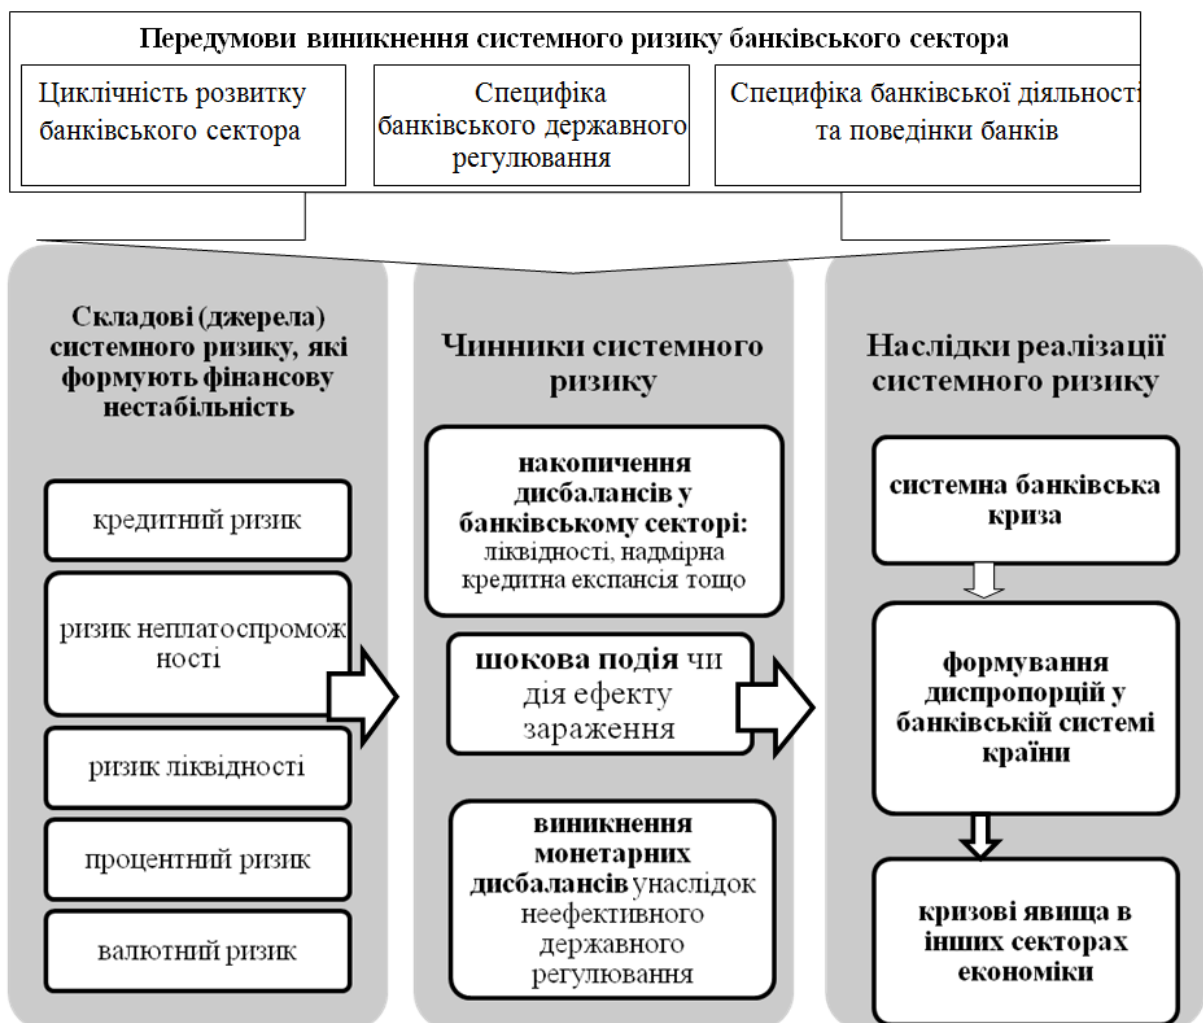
Передумови виникнення системного ризику банківського сектора

Циклічність розвитку банківського сектора

Специфіка банківського державного регулювання

Специфіка банківської діяльност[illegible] та поведінки банків

Складові (джерела) системного ризику, які формують фінансову нестабільність

кредитний ризик

ризик неплатоспроможності

ризик ліквідності

процентний ризик

валютний ризик

Чинники системного ризику

накопичення дисбалансів у банківському секторі: ліквідності, надмірна кредитна експансія тощо

шокова подія чи дія ефекту зараження

виникнення монетарних дисбалансів унаслідок неефективного державного регулювання

Наслідки реалізації системного ризику

системна банківська криза

формування диспропорцій у банківській системі країни

кризові явища в інших секторах економіки